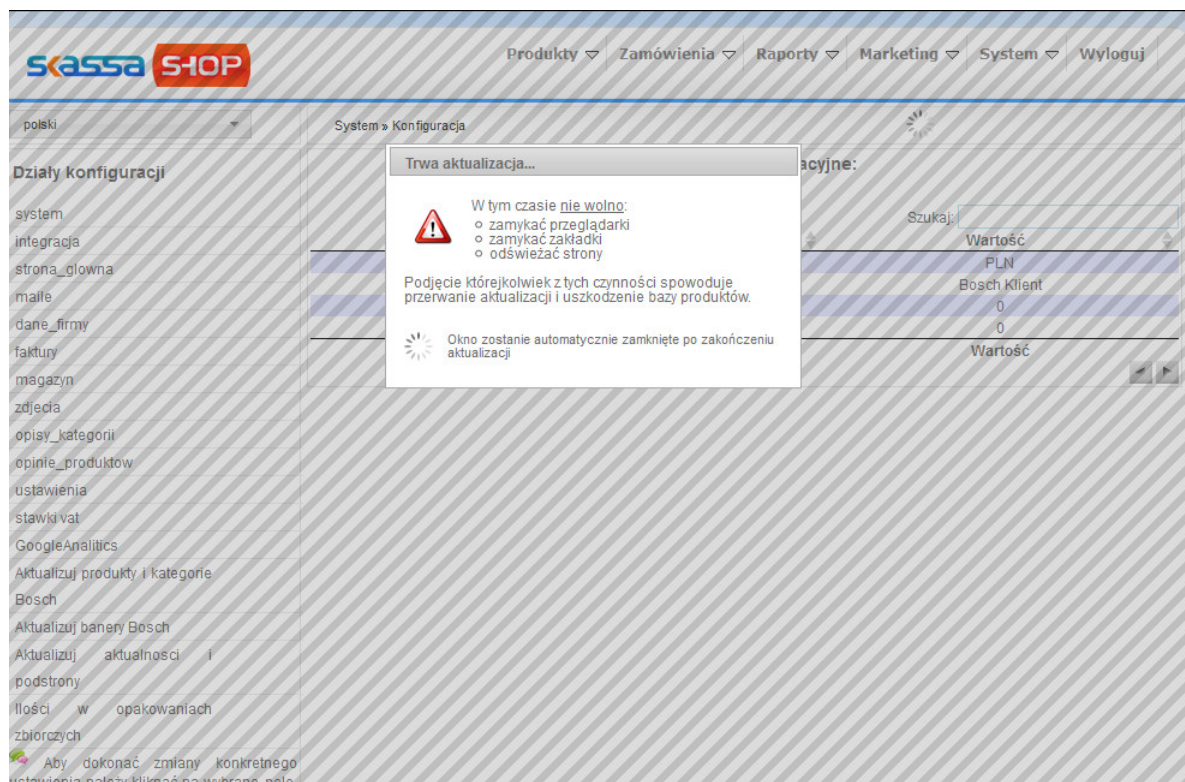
SKASSA SHOP

Produkty ▽ Zamówienia ▽ Raporty ▽ Marketing ▽ System ▽ Wyloguj

polski

System » Konfiguracja

Działy konfiguracji

system
integracja
strona_glowna
maile
dane_firmy
faktury
magazyn
zdjecia
opisy_kategorii
opinie_produktow
ustawienia
stawki vat
GoogleAnalitics
Aktualizuj produkty i kategorie Bosch
Aktualizuj banery Bosch
Aktualizuj aktualnosci i podstrony
Ilości w opakowaniach zbiorczych

Aby dokonać zmiany konkretnego ustawienia należy kliknąć na wybrane pole

acyjne:

Szukaj:

| Wartość |
|---|
| PLN |
| Bosch Klient |
| 0 |
| 0 |
| Wartość |

Trwa aktualizacja...

W tym czasie nie wolno:
○ zamykać przeglądarki
○ zamykać zakładki
○ odświeżać strony

Podjęcie którejkolwiek z tych czynności spowoduje przerwanie aktualizacji i uszkodzenie bazy produktów.

Okno zostanie automatycznie zamknięte po zakończeniu aktualizacji